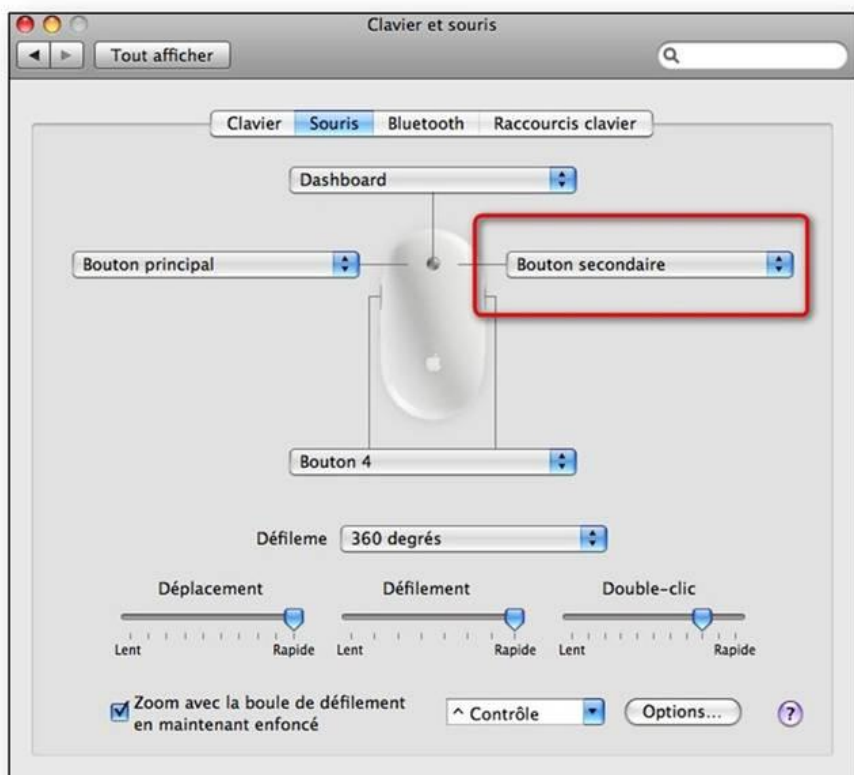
Clavier et souris

Tout afficher

Clavier Souris Bluetooth Raccourcis clavier

Dashboard

Bouton principal

Bouton secondaire

Bouton 4

Défileme 360 degrés

Déplacement

Lent Rapide

Défilement

Lent Rapide

Double-clic

Lent Rapide

Zoom avec la boule de défilement en maintenant enfoncé

^ Contrôle

Options...

?